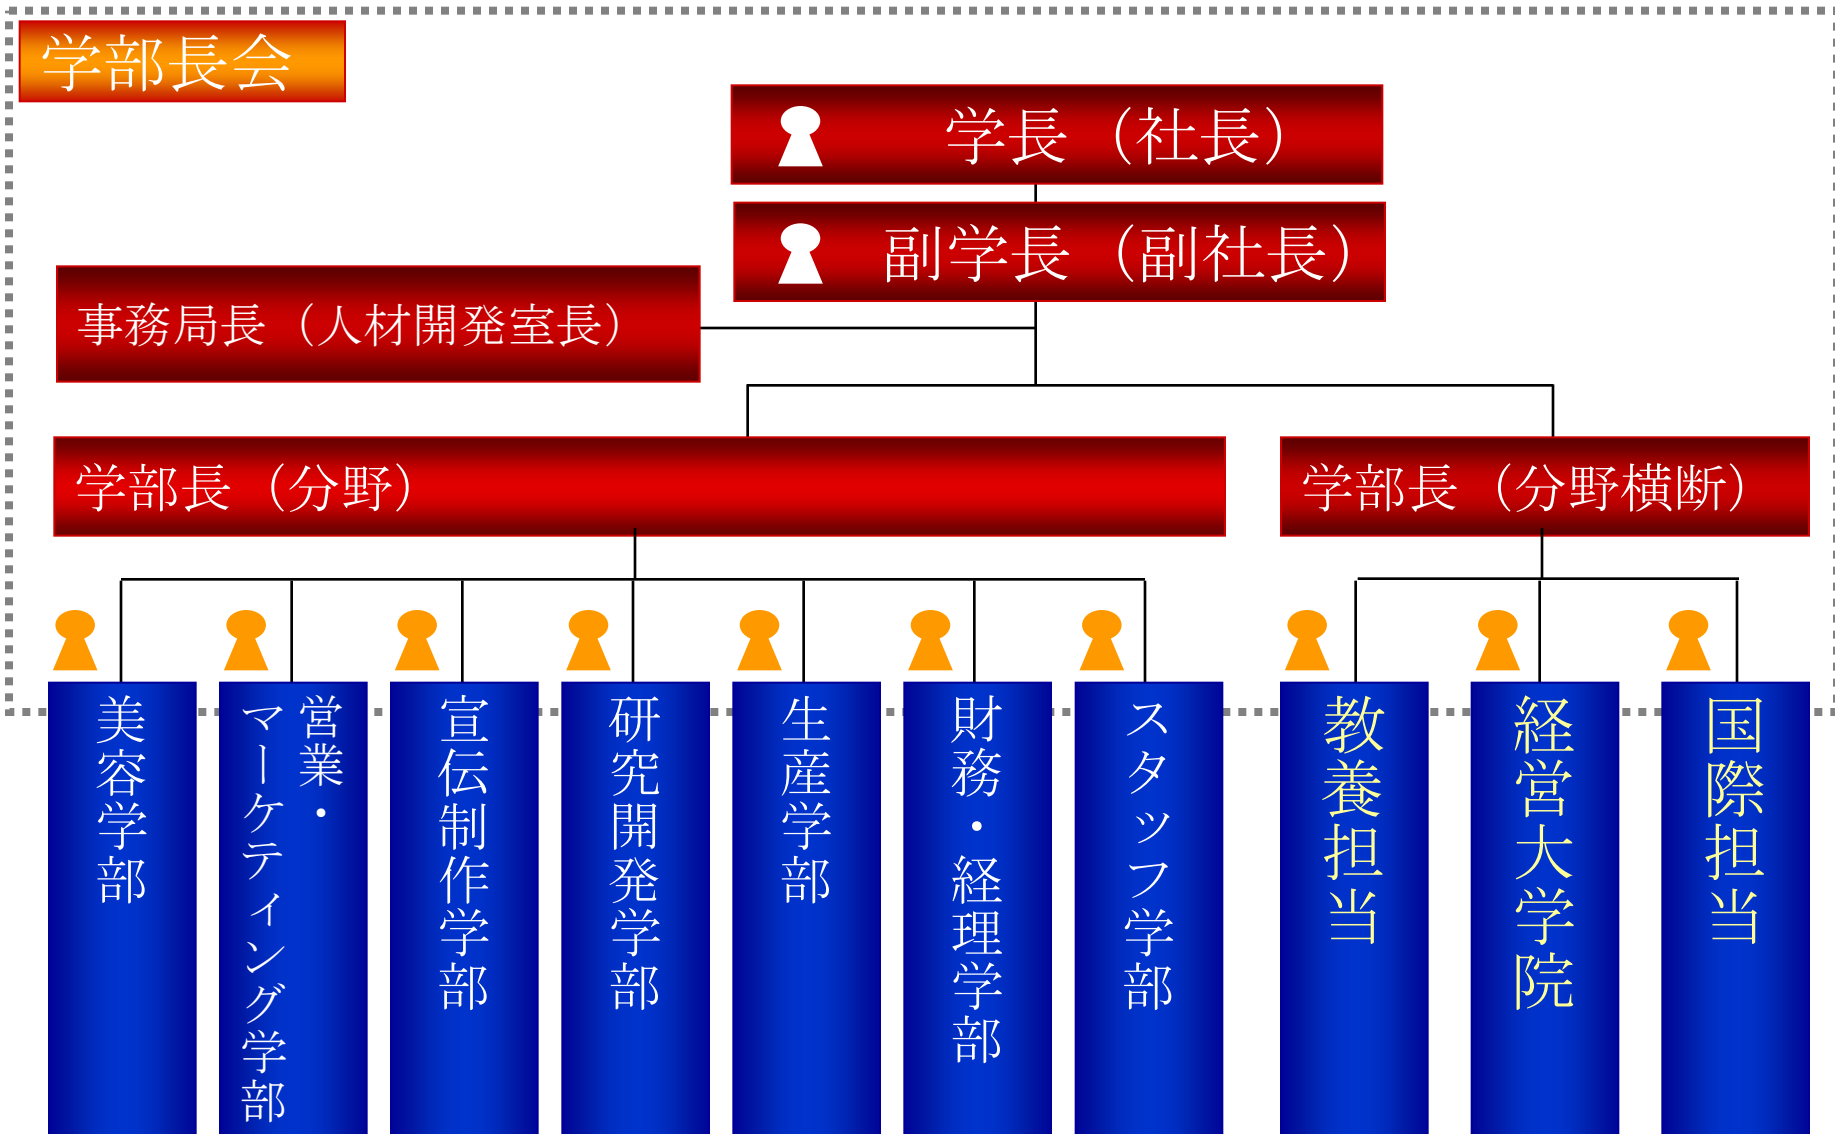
学部長会

学長（社長）

副学長（副社長）

事務局長（人材開発室長）

学部長（分野）

学部長（分野横断）

美容学部

営業・マーケティング学部

宣伝制作学部

研究開発学部

生産学部

財務・経理学部

スタッフ学部

教養担当

経営大学院

国際担当